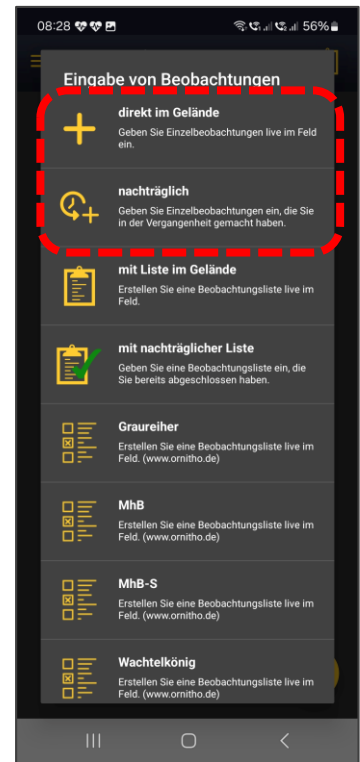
08:28 56%

Eingabe von Beobachtungen

direkt im Gelände
Geben Sie Einzelbeobachtungen live im Feld ein.

nachträglich
Geben Sie Einzelbeobachtungen ein, die Sie in der Vergangenheit gemacht haben.

mit Liste im Gelände
Erstellen Sie eine Beobachtungsliste live im Feld.

mit nachträglicher Liste
Geben Sie eine Beobachtungsliste ein, die Sie bereits abgeschlossen haben.

Graureiher
Erstellen Sie eine Beobachtungsliste live im Feld. (www.ornitho.de)

MhB
Erstellen Sie eine Beobachtungsliste live im Feld. (www.ornitho.de)

MhB-S
Erstellen Sie eine Beobachtungsliste live im Feld. (www.ornitho.de)

Wachtelkönig
Erstellen Sie eine Beobachtungsliste live im Feld. (www.ornitho.de)